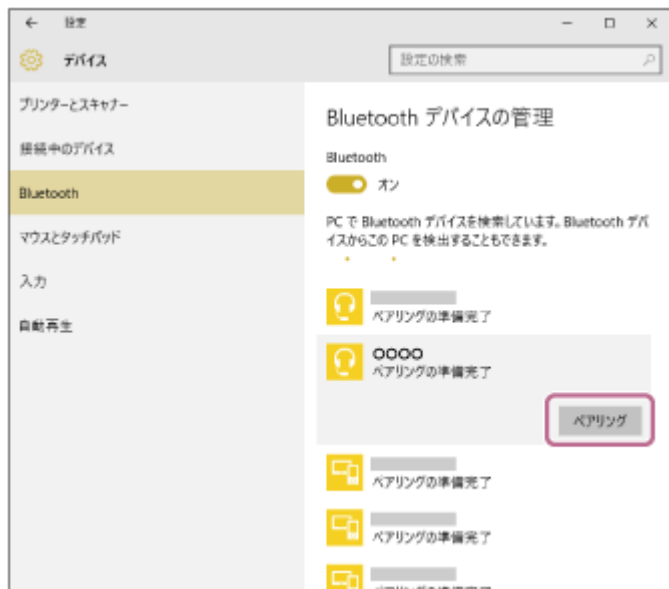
← 設定 − □ ×

デバイス

設定の検索

プリンターとスキャナー

接続中のデバイス

Bluetooth

マウスとタッチパッド

入力

自動再生

Bluetooth デバイスの管理

Bluetooth

オン

PC で Bluetooth デバイスを検索しています。Bluetooth デバイスからこの PC を検出することもできます。

ペアリングの準備完了

OOOO
ペアリングの準備完了

ペアリング

ペアリングの準備完了

ペアリングの準備完了

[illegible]